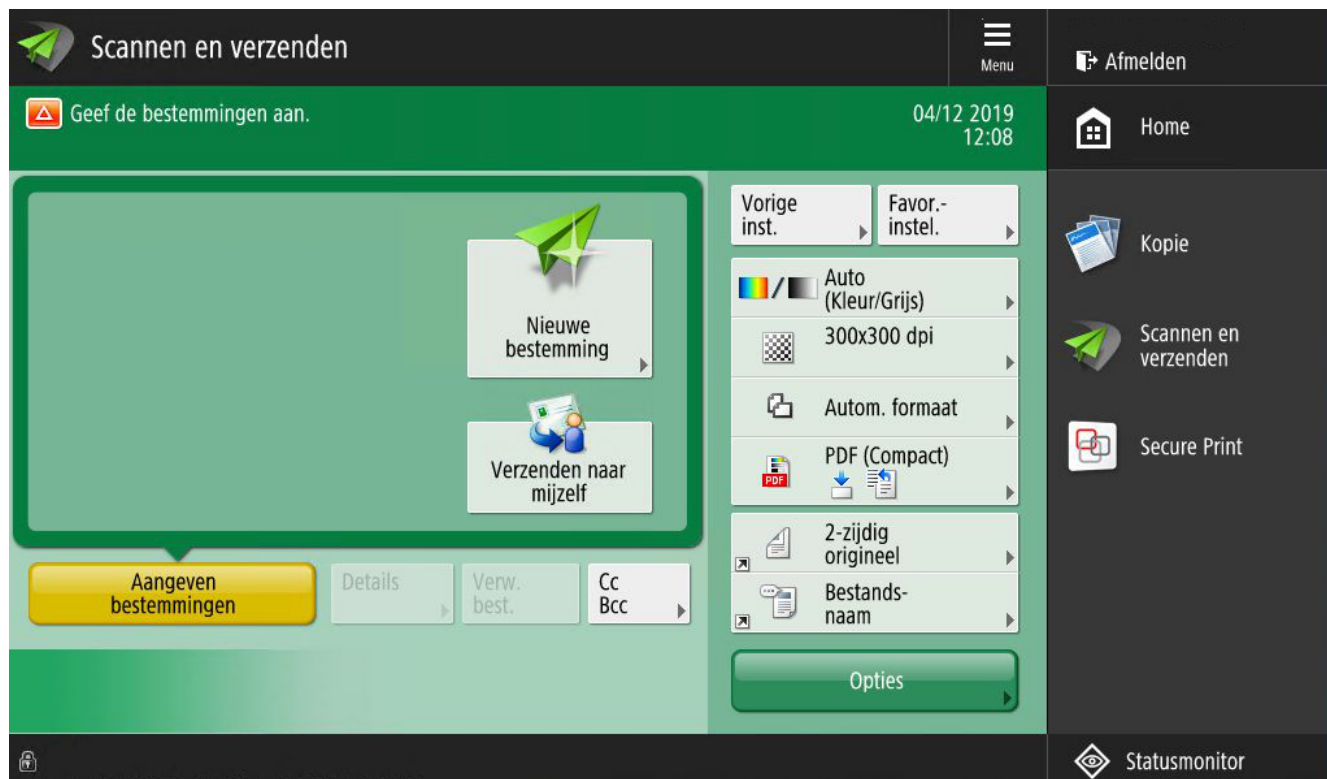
Scannen en verzenden

Menu

Afmelden

Geef de bestemmingen aan.

04/12 2019
12:08

Home

Nieuwe bestemming

Verzenden naar mijzelf

Vorige inst.

Favor.-instel.

Auto (Kleur/Grijs)

300x300 dpi

Autom. formaat

PDF (Compact)

2-zijdig origineel

Bestandsnaam

Opties

Aangeven bestemmingen

Details

Verw. best.

Cc
Bcc

Kopie

Scannen en verzenden

Secure Print

Statusmonitor